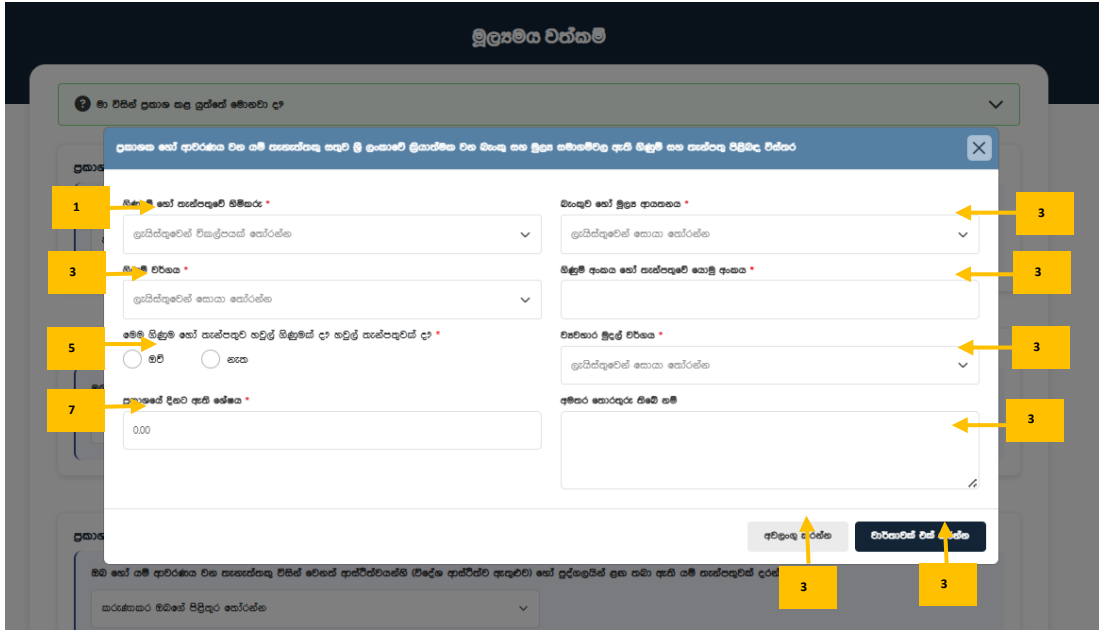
මූල්‍යමය වත්කම්

මා විසින් ප්‍රකාශ කළ යුත්තේ මොනවා ද?

ප්‍රකාශ

ප්‍රකාශක හෝ ආවරණය වන යම් පැනැත්තකු සතුව ශ්‍රී ලංකාවේ ක්‍රියාත්මක වන බැංකු සහ මූල්‍ය සමාගම්වල ඇති ගිණුම් සහ තැන්පතු පිළිබඳ විස්තර

1

ගිණුම් හෝ තැන්පතුවේ හිමිකරු *

ලැයිස්තුවෙන් විකල්පයක් තෝරන්න

3

ගිණුම් වර්ගය *

ලැයිස්තුවෙන් සොයා තෝරන්න

5

මෙම ගිණුම හෝ තැන්පතුව හවුල් ගිණුමක් ද? හවුල් තැන්පතුවක් ද? *

ඔව්

නැත

7

ප්‍රකාශයේ දිනට ඇති ශේෂය *

0.00

බැංකුව හෝ මූල්‍ය ආයතනය *

ලැයිස්තුවෙන් සොයා තෝරන්න

3

ගිණුම් අංකය හෝ තැන්පතුවේ යොමු අංකය *

3

ව්‍යවහාර මුදල් වර්ගය *

ලැයිස්තුවෙන් සොයා තෝරන්න

3

අමතර තොරතුරු තිබේ නම්

3

අවලංගු කරන්න

වාර්තාවක් එක් කරන්න

3

3

ප්‍රකාශ

ඔබ හෝ යම් ආවරණය වන පැනැත්තකු විසින් වෙනත් ආයෝජනවලින් (විදේශ ආයෝජන ඇතුළුව) හෝ පුද්ගලයින් ලඟ තබා ඇති යම් තැන්පතුවක් දරන්

කරුණාකර ඔබගේ පිළිතුර තෝරන්න